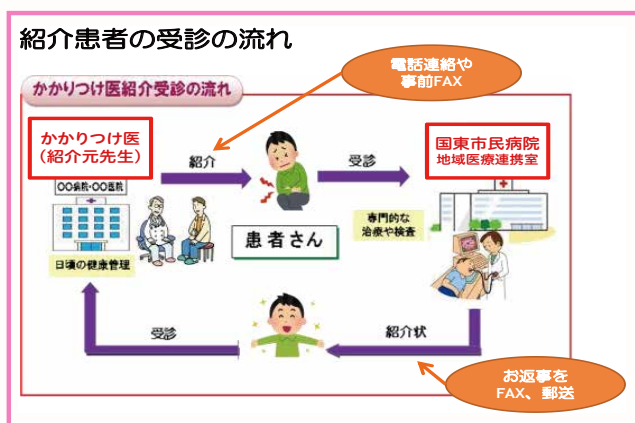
紹介患者の受診の流れ

かかりつけ医紹介受診の流れ

電話連絡や
事前FAX

かかりつけ医
（紹介元先生）

○○病院・○○医院

日頃の健康管理

紹介

患者さん

受診

国東市民病院
地域医療連携室

専門的な
治療や検査

受診

紹介状

お返事を
FAX、郵送